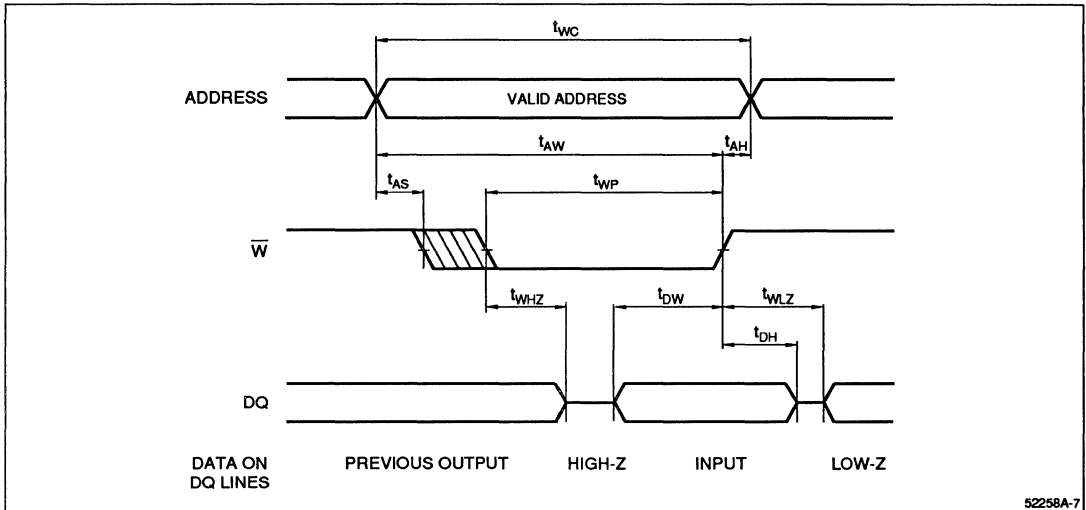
$t_{WC}$

ADDRESS

VALID ADDRESS

$t_{AW}$

$t_{AH}$

$t_{AS}$

$t_{WP}$

$\overline{W}$

$t_{WHZ}$

$t_{DW}$

$t_{WLZ}$

$t_{DH}$

DQ

DATA ON DQ LINES

PREVIOUS OUTPUT

HIGH-Z

INPUT

LOW-Z

52258A-7